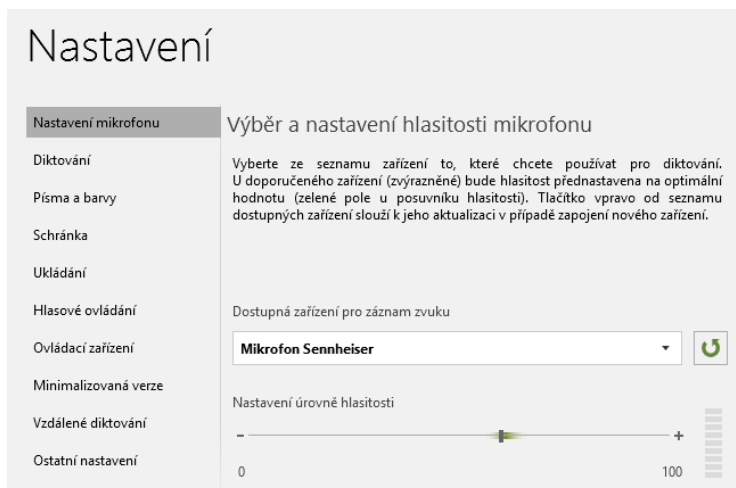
Nastavení

Nastavení mikrofonu
Diktování
Písma a barvy
Schránka
Ukládání
Hlasové ovládání
Ovládací zařízení
Minimalizovaná verze
Vzdálené diktování
Ostatní nastavení

Výběr a nastavení hlasitosti mikrofonu

Vyberte ze seznamu zařízení to, které chcete používat pro diktování. U doporučeného zařízení (zvýrazněné) bude hlasitost přednastavena na optimální hodnotu (zelené pole u posuvníku hlasitosti). Tlačítko vpravo od seznamu dostupných zařízení slouží k jeho aktualizaci v případě zapojení nového zařízení.

Dostupná zařízení pro záznam zvuku

Mikrofon Sennheiser

Nastavení úrovně hlasitosti

-
+
0
100